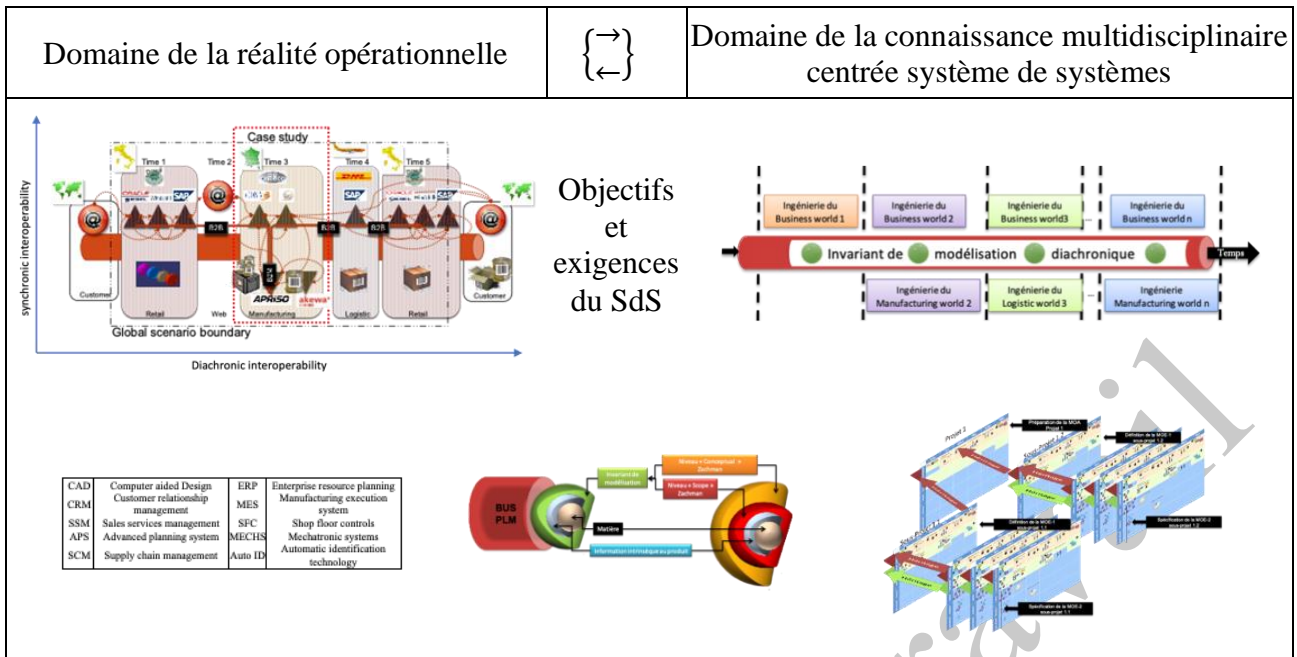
| Domaine de la réalité opérationnelle | $\begin{Bmatrix} \rightarrow \\ \leftarrow \end{Bmatrix}$ | Domaine de la connaissance multidisciplinaire centrée système de systèmes |
|---|---|---|

synchronic interoperability

Case study

Time 1 Time 2 Time 3 Time 4 Time 5

SAP SAP

B2B B2B B2B

APRISO akewa

Customer Retail Web Manufacturing Logistic Retail Customer

Global scenario boundary

Diachronic interoperability

Objectifs et exigences du SdS

Ingénierie du Business world 1

Ingénierie du Business world 2

Ingénierie du Business world3

Ingénierie du Business world n

Invariant de modélisation diachronique

Temps

Ingénierie du Manufacturing world 2

Ingénierie du Logistic world 3

Ingénierie du Manufacturing world n

| CAD | Computer aided Design | ERP | Enterprise resource planning |
|---|---|---|---|
| CRM | Customer relationship management | MES | Manufacturing execution system |
| SSM | Sales services management | SFC | Shop floor controls |
| APS | Advanced planning system | MECHS | Mechatronic systems |
| SCM | Supply chain management | Auto ID | Automatic identification technology |

BUS PLM

Invariant de modélisation

Niveau « Conceptuel » Zachman

Niveau « Scope » Zachman

Matière

Information intrinsèque au produit

Projet 1

Préparation de la MOA Projet 1

Définition de la MOE-1 sous-projet 1.1

Définition de la MOE-1 sous-projet 1.1

Spécification de la MOE-2 sous-projet 1.2

Spécification de la MOE-2 sous-projet 1.1